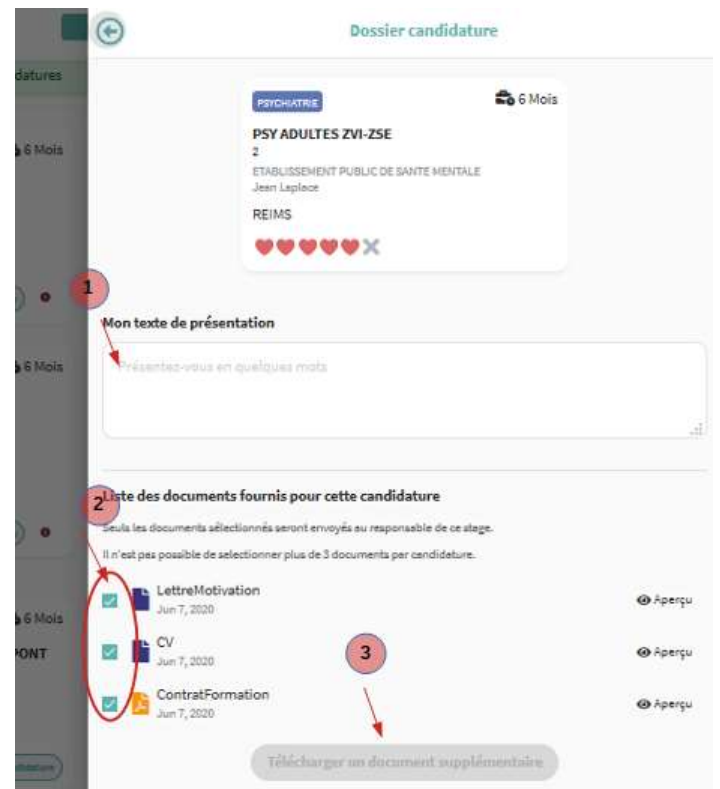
datures

6 Mois

6 Mois

6 Mois
PONT

Dossier candidature

PSYCHIATRIE

6 Mois

PSY ADULTES ZVI-ZSE
2
ETABLISSEMENT PUBLIC DE SANTE MENTALE
Jean Laplace
REIMS

1

Mon texte de présentation

Présentez-vous en quelques mots

2

Liste des documents fournis pour cette candidature

Seuls les documents sélectionnés seront envoyés au responsable de ce stage.

Il n'est pas possible de selectionner plus de 3 documents par candidature.

LettreMotivation
Jun 7, 2020
Aperçu

CV
Jun 7, 2020
Aperçu

3

ContratFormation
Jun 7, 2020
Aperçu

Télécharger un document supplémentaire